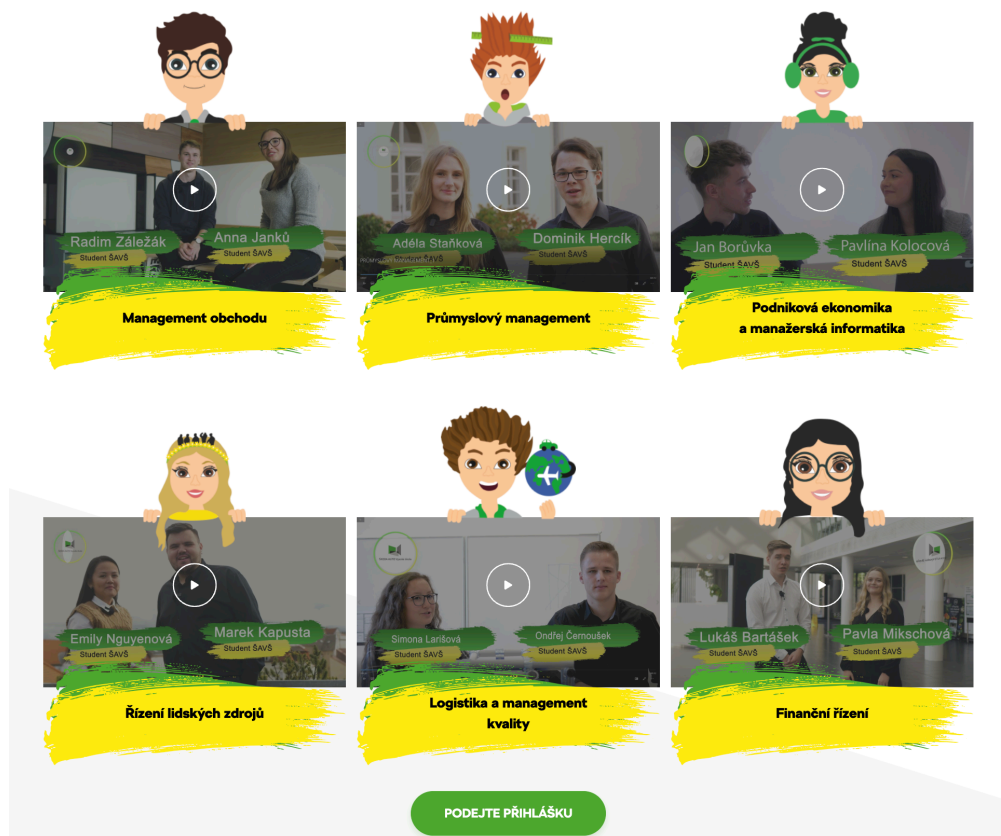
Radim Záležák
Student ŠAVŠ
Anna Janků
Student ŠAVŠ

Management obchodu

Adéla Staňková
Student ŠAVŠ
Dominik Hercík
Student ŠAVŠ

Průmyslový management

Jan Borůvka
Student ŠAVŠ
Pavlína Kolocová
Student ŠAVŠ

Podniková ekonomika a manažerská informatika

Emily Nguyenová
Student ŠAVŠ
Marek Kapusta
Student ŠAVŠ

Řízení lidských zdrojů

Simona Larišová
Student ŠAVŠ
Ondřej Černoušek
Student ŠAVŠ

Logistika a management kvality

Lukáš Bartášek
Student ŠAVŠ
Pavla Mikschová
Student ŠAVŠ

Finanční řízení

PODEJTE PŘIHLÁŠKU